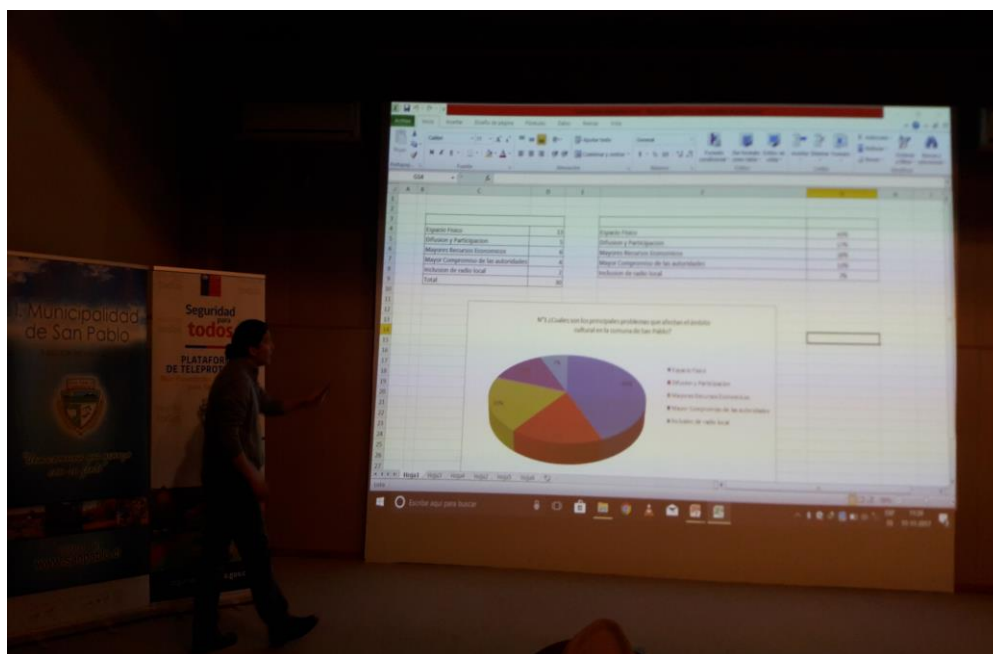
I. Municipalidad de San Pablo

Seguridad para todos

PLATAFORMA DE TELEPROTECCIÓN

Archivo Inicio Insertar Diseño de página Fórmulas Datos Revisar Vista

| Espacio Fisico | 13 |
|---|---|
| Difusion y Participacion | 5 |
| Mayores Recursos Economicos | 8 |
| Mayor Compromiso de las autoridades | 4 |
| Inclusion de radio local | 2 |
| Total | 30 |

| Espacio Fisico | 43% |
|---|---|
| Difusion y Participacion | 17% |
| Mayores Recursos Economicos | 26% |
| Mayor Compromiso de las autoridades | 13% |
| Inclusion de radio local | 7% |

N°1 ¿Cuales son los principales problemas que afectan el ámbito cultural en la comuna de San Pablo?

7%
43%
13%

Espacio Fisico
Difusion y Participacion
Mayores Recursos Economicos
Mayor Compromiso de las autoridades
Inclusion de radio local

Hoja1 Hoja2 Hoja3 Hoja4 Hoja5 Hoja6

Escribe aquí para buscar